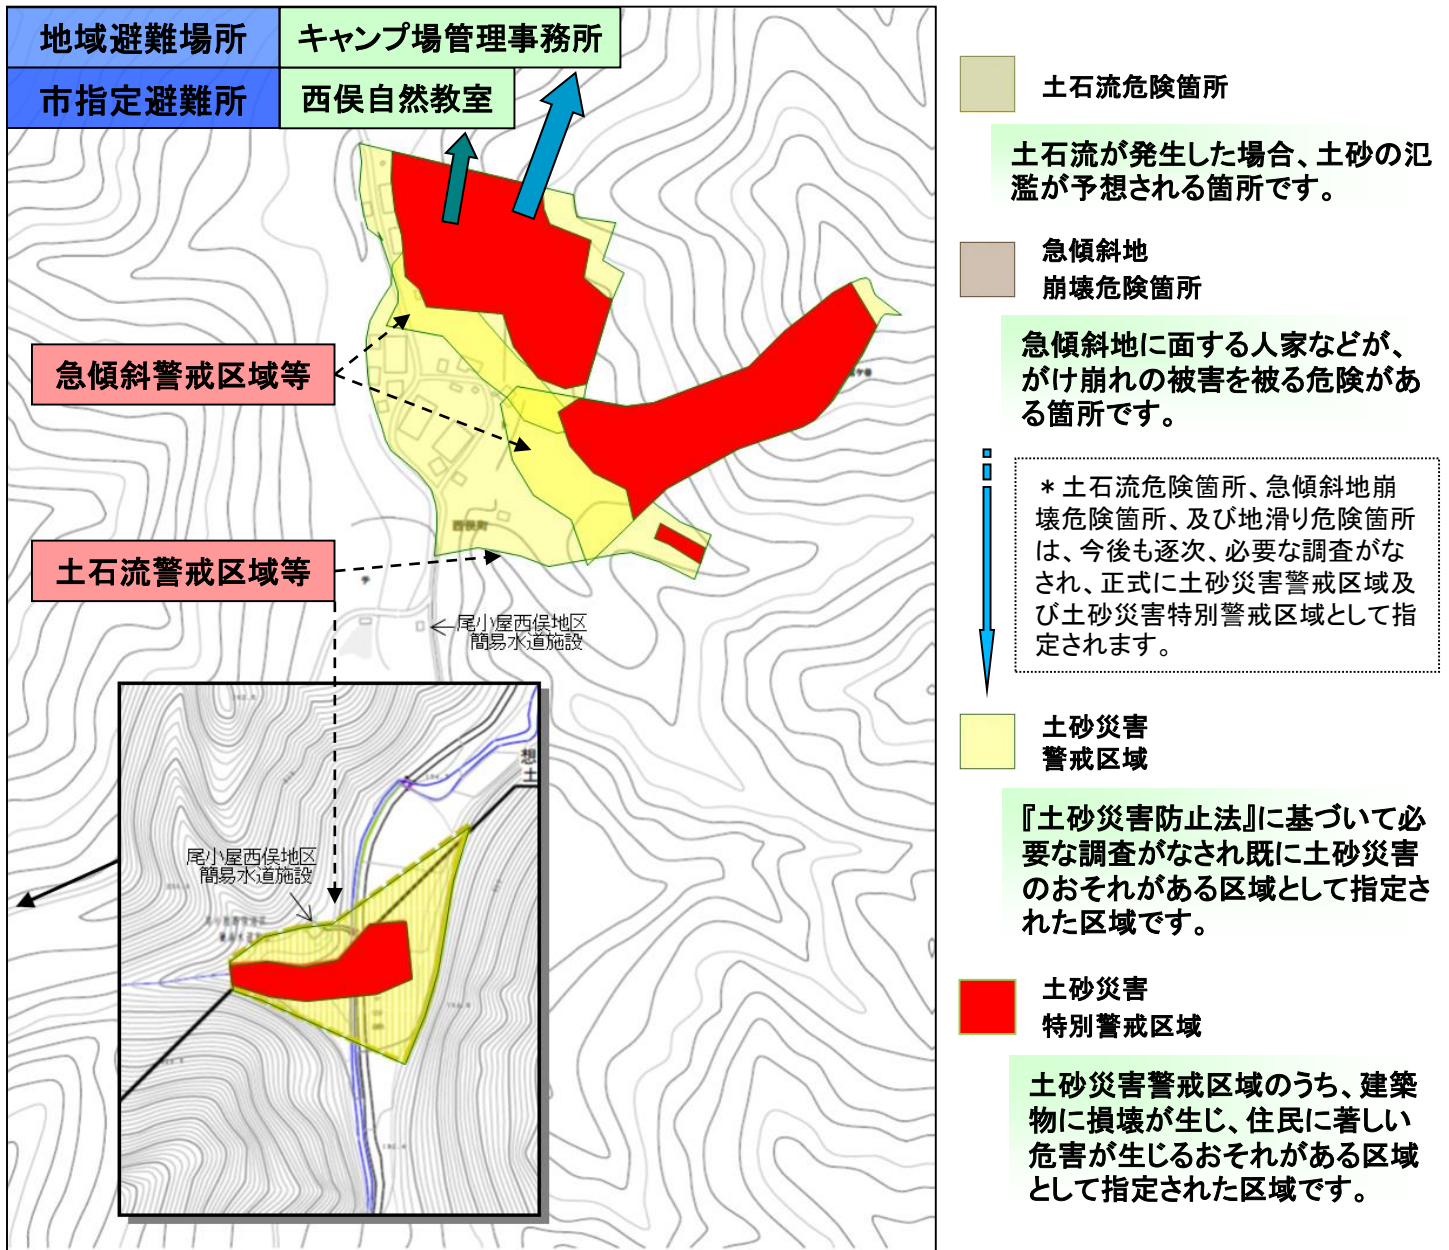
地域避難場所 キャンプ場管理事務所

市指定避難所 西俣自然教室

急傾斜警戒区域等

西俣町

土石流警戒区域等

←尾小屋西俣地区簡易水道施設

尾小屋西俣地区簡易水道施設

土石流危険箇所

土石流が発生した場合、土砂の氾濫が予想される箇所です。

急傾斜地崩壊危険箇所

急傾斜地に面する人家などが、がけ崩れの被害を被る危険がある箇所です。

＊土石流危険箇所、急傾斜地崩壊危険箇所、及び地滑り危険箇所は、今後も逐次、必要な調査がなされ、正式に土砂災害警戒区域及び土砂災害特別警戒区域として指定されます。

土砂災害警戒区域

『土砂災害防止法』に基づいて必要な調査がなされ既に土砂災害のおそれがある区域として指定された区域です。

土砂災害特別警戒区域

土砂災害警戒区域のうち、建築物に損壊が生じ、住民に著しい危害が生じるおそれがある区域として指定された区域です。